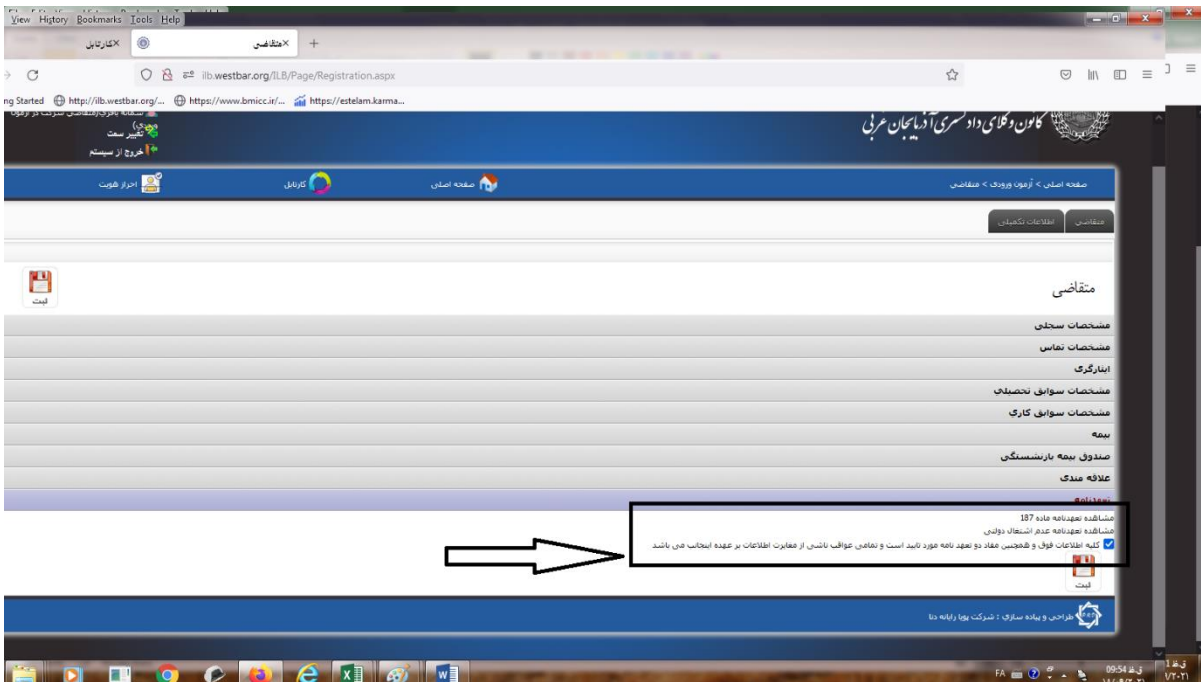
View History Bookmarks Tools Help

کارتابل ×
متقاضی ×
+

ilb.westbar.org/ILB/Page/Registration.aspx

ng Started http://ilb.westbar.org/... https://www.bmicc.ir/... https://estelam.karma...

کانون وکلای دادگستری آذربایجان غربی

تغییر سمت
خروج از سیستم

احراز هویت
کارتابل
صفحه اصلی

صفحه اصلی > آزمون ورودی > متقاضی

متقاضی
اطلاعات تکمیلی

ثبت

متقاضی

مشخصات سجلی
مشخصات تماس
ایثارگری
مشخصات سوابق تحصیلی
مشخصات سوابق کاری
بیمه
صندوق بیمه بازنشستگی
علاقه مندی
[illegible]

مشاهده تعهدنامه ماده 187
مشاهده تعهدنامه عدم اشتغال دولتی
کلیه اطلاعات فوق و همچنین مفاد دو تعهد نامه مورد تایید است و تمامی عواقب ناشی از مغایرت اطلاعات بر عهده اینجانب می باشد

ثبت

طراحی و پیاده سازی : شرکت پویا رایانه دنا

FA 09:54